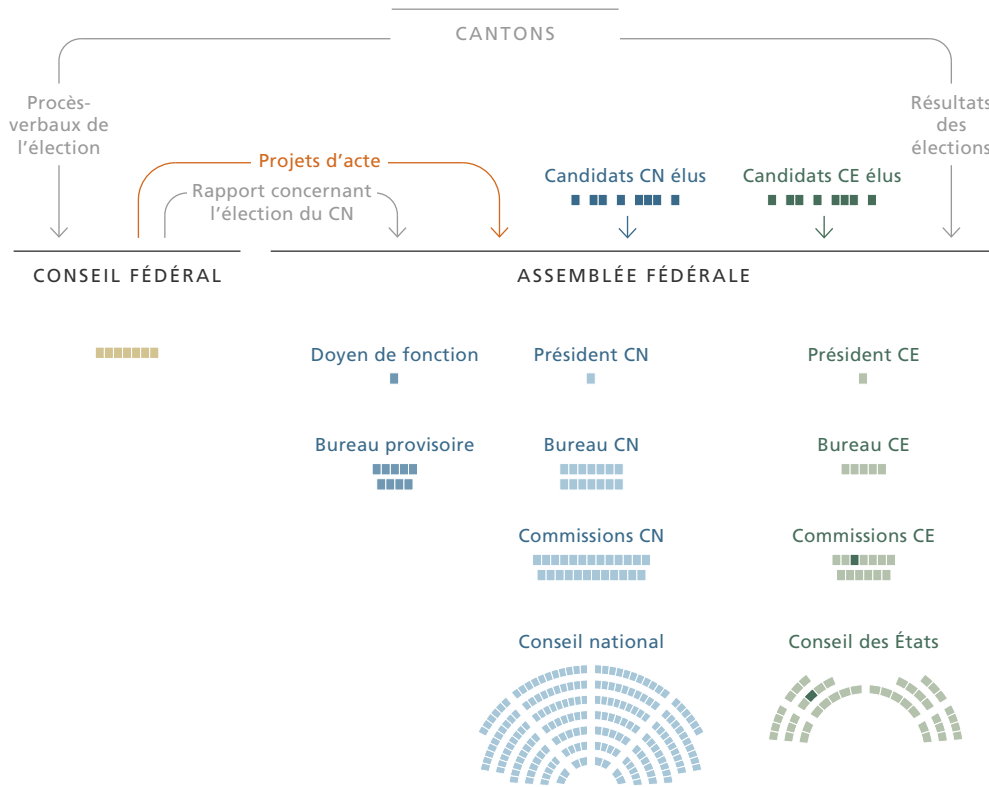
CANTONS

Procès-verbaux de l'élection

Résultats des élections

Projets d'acte

Rapport concernant l'élection du CN

Candidats CN élus

Candidats CE élus

CONSEIL FÉDÉRAL

ASSEMBLÉE FÉDÉRALE

Doyen de fonction

Président CN

Président CE

Bureau provisoire

Bureau CN

Bureau CE

Commissions CN

Commissions CE

Conseil national

Conseil des États